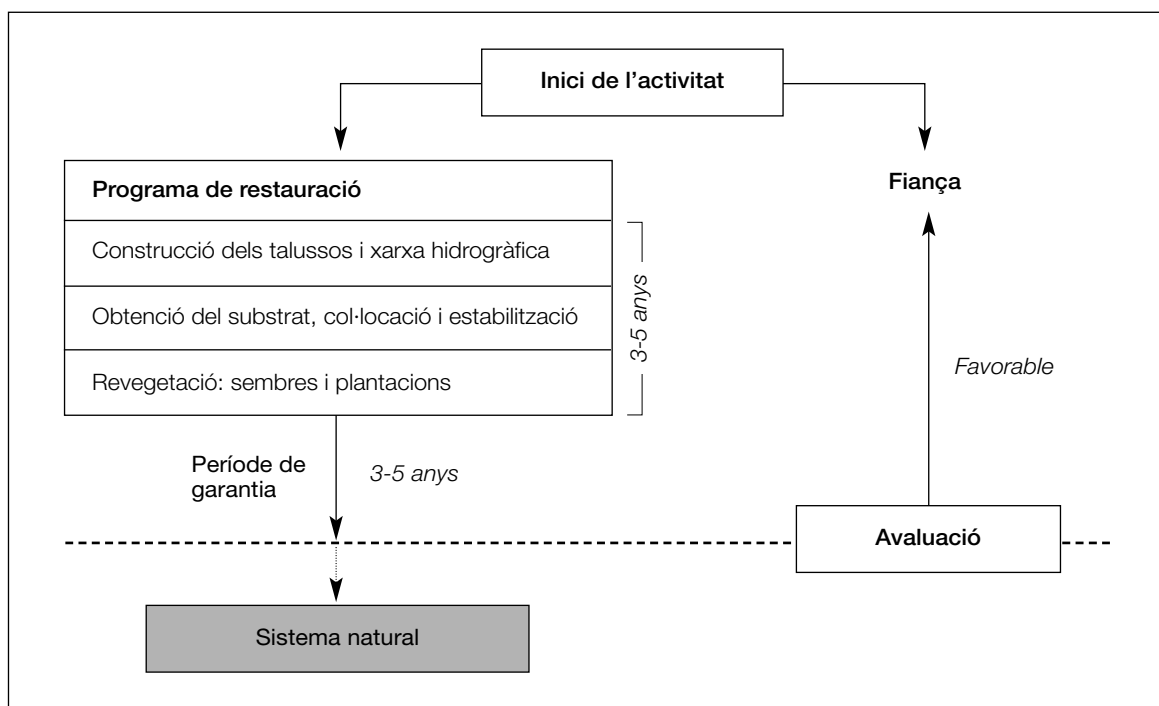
Inici de l’activitat

Programa de restauració

Construcció dels talussos i xarxa hidrogràfica

Obtenció del substrat, col·locació i estabilització

Revegetació: sembres i plantacions

3-5 anys

Fiança

Favorable

Període de garantia

3-5 anys

Avaluació

Sistema natural